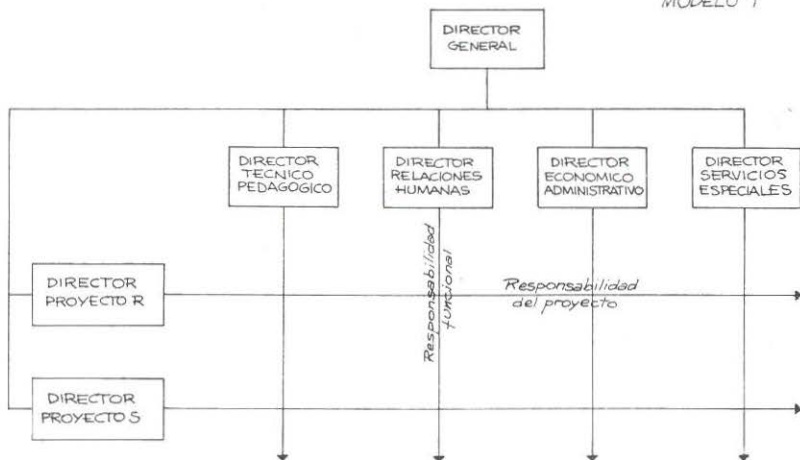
MODELO 1

DIRECTOR GENERAL

DIRECTOR TECNICO PEDAGOGICO

DIRECTOR RELACIONES HUMANAS

DIRECTOR ECONOMICO ADMINISTRATIVO

DIRECTOR SERVICIOS ESPECIALES

Responsabilidad funcional

DIRECTOR PROYECTO R

Responsabilidad del proyecto

DIRECTOR PROYECTO S